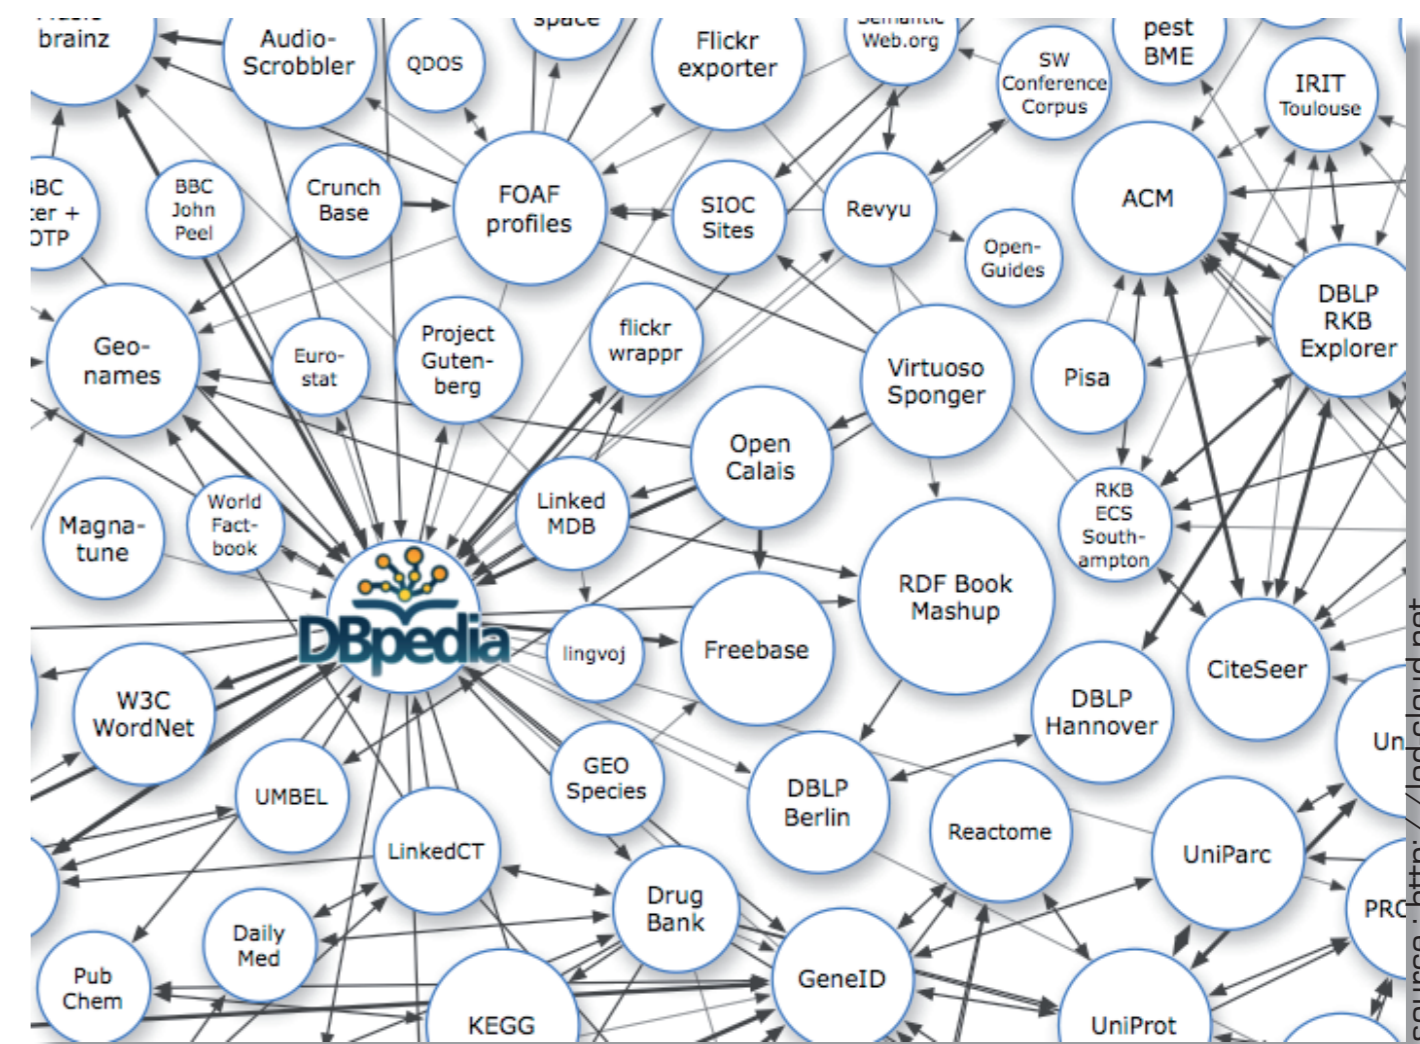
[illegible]
brainz

Audio-
Scrobbler

QDOS

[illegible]

Flickr
exporter

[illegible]
Web.org

SW
Conference
Corpus

pest
BME

IRIT
Toulouse

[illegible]BC
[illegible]ter +
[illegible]OTP

BBC
John
Peel

Crunch
Base

FOAF
profiles

SIOC
Sites

Revyu

Open-
Guides

ACM

DBLP
RKB
Explorer

Geo-
names

Euro-
stat

Project
Guten-
berg

flickr
wrappr

Virtuoso
Sponger

Pisa

Open
Calais

RKB
ECS
South-
ampton

Magna-
tune

World
Fact-
book

Linked
MDB

RDF Book
Mashup

DBpedia

lingvoj

Freebase

CiteSeer

W3C
WordNet

DBLP
Hannover

Un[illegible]

UMBEL

GEO
Species

DBLP
Berlin

Reactome

UniParc

LinkedCT

Drug
Bank

PR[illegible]

Daily
Med

Pub
Chem

KEGG

GeneID

UniProt

source : http://lod-cloud.net